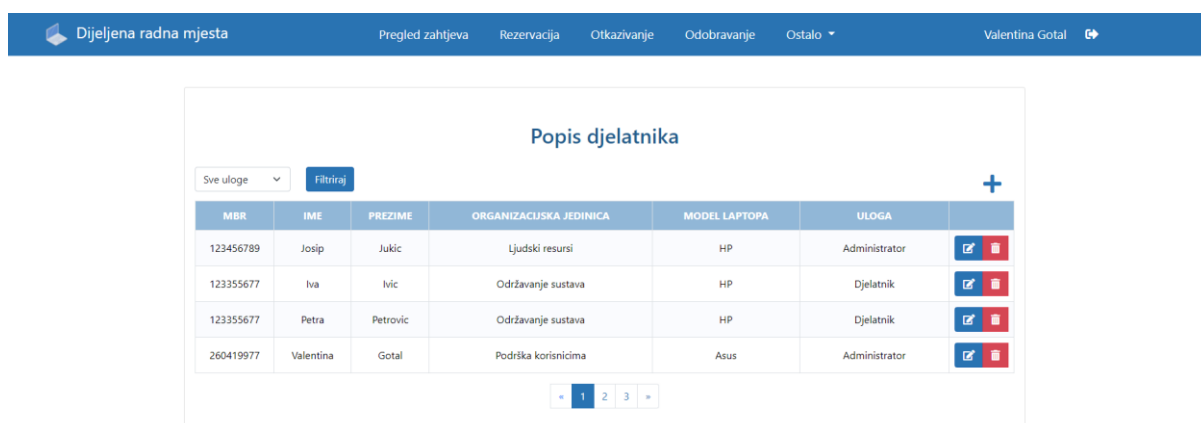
Dijeljena radna mjesta Pregled zahtjeva Rezervacija Otkazivanje Odobravanje Ostalo Valentina Gotal

Popis djelatnika

Sve uloge Filtriraj

+

| MBR | IME | PREZIME | ORGANIZACIJSKA JEDINICA | MODEL LAPTOPA | ULOGA | |
|---|---|---|---|---|---|---|
| 123456789 | Josip | Jukic | Ljudski resursi | HP | Administrator | |
| 123355677 | Iva | Ivic | Održavanje sustava | HP | Djelatnik | |
| 123355677 | Petra | Petrovic | Održavanje sustava | HP | Djelatnik | |
| 260419977 | Valentina | Gotal | Podrška korisnicima | Asus | Administrator | |

« 1 2 3 »